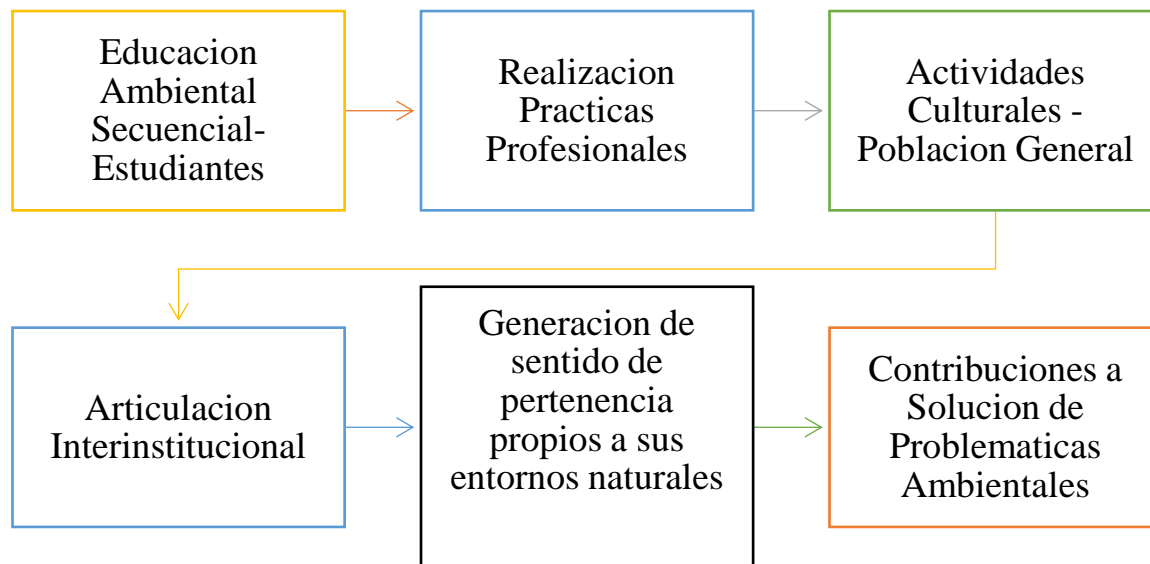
Educacion Ambiental Secuencial-Estudiantes

Realizacion Practicas Profesionales

Actividades Culturales - Poblacion General

Articulacion Interinstitucional

Generacion de sentido de pertenencia propios a sus entornos naturales

Contribuciones a Solucion de Problematicas Ambientales